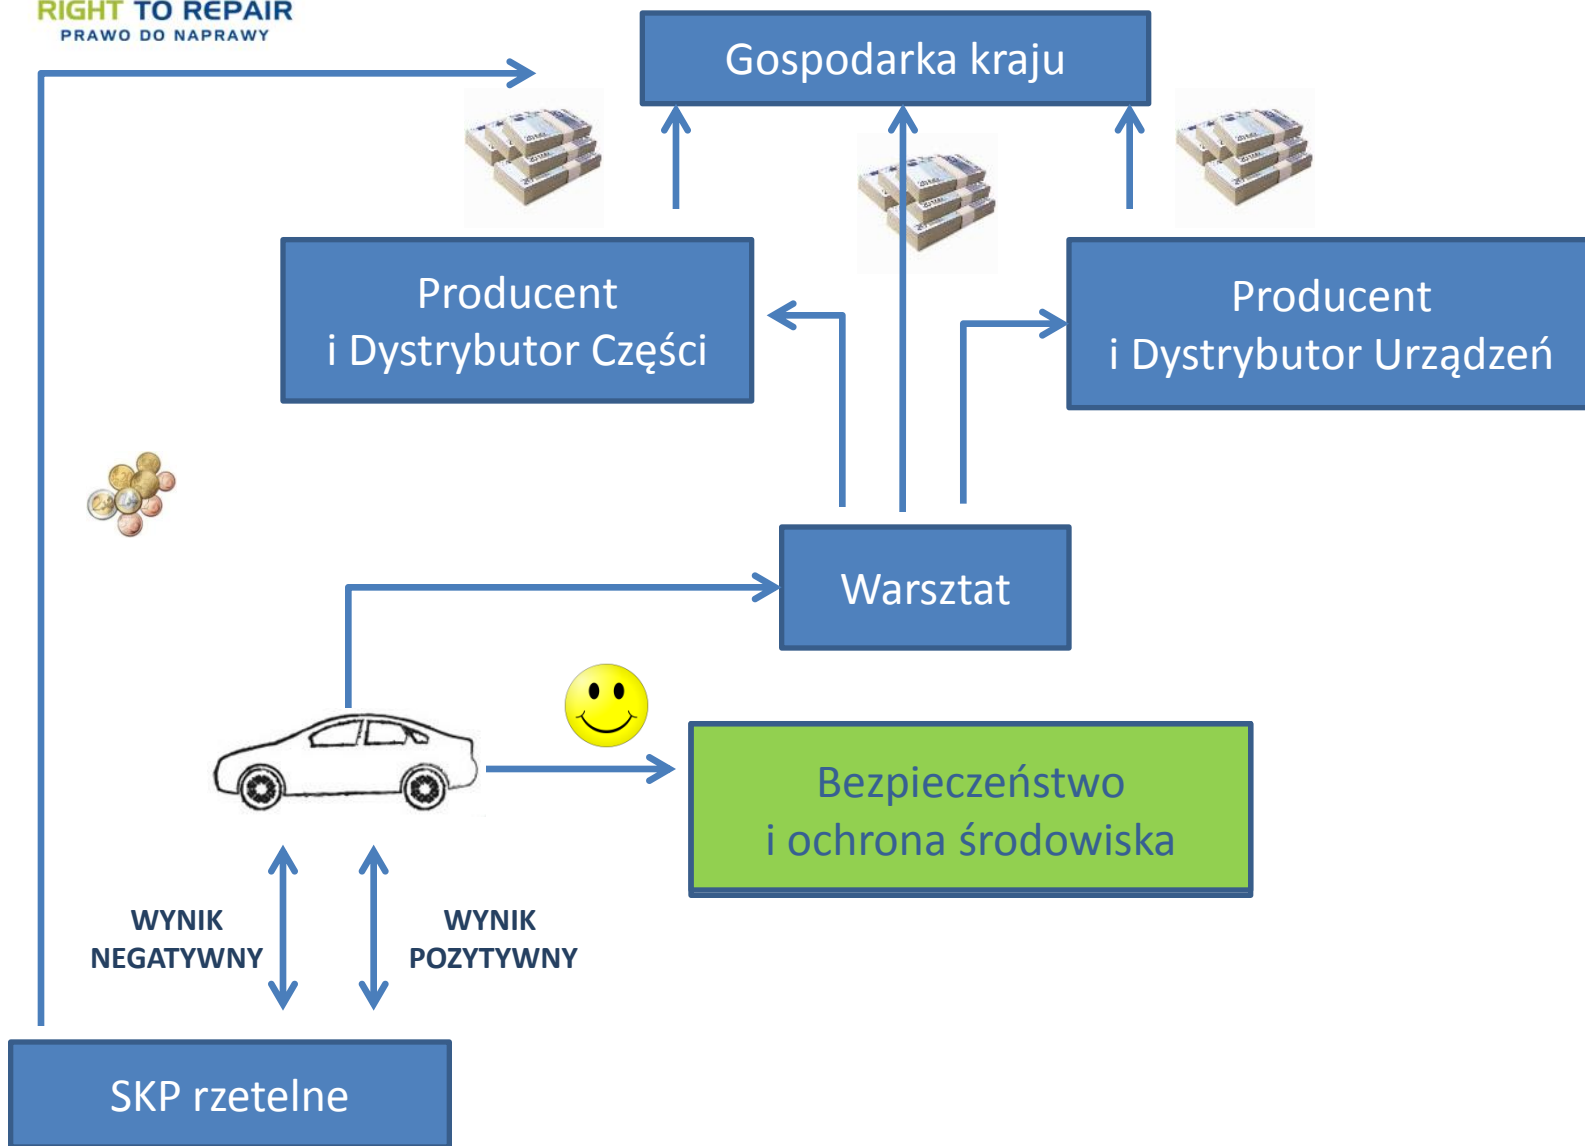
RIGHT TO REPAIR
PRAWO DO NAPRAWY

Gospodarka kraju

Producent
i Dystrybutor Części

Producent
i Dystrybutor Urządzeń

Warsztat

Bezpieczeństwo
i ochrona środowiska

WYNIK
NEGATYWNY

WYNIK
POZYTYWNY

SKP rzetelne